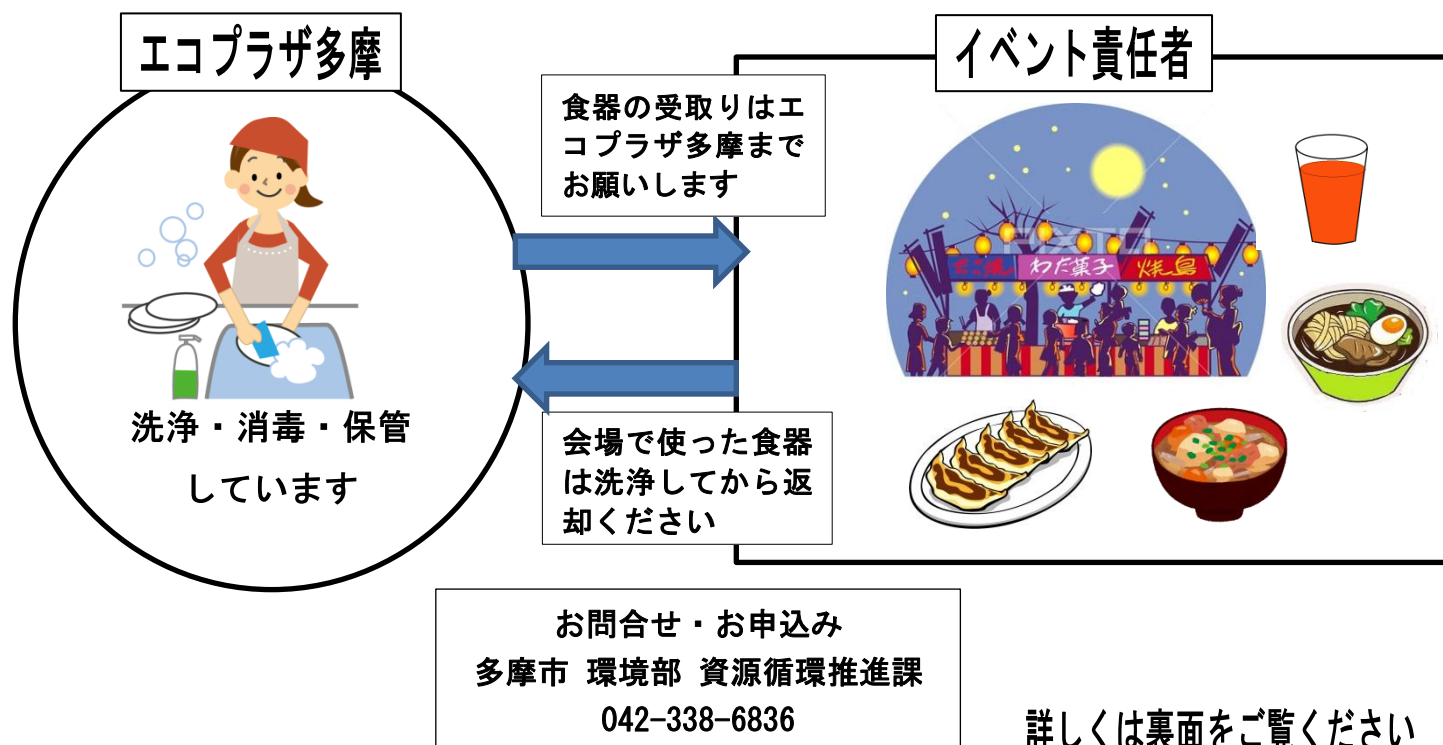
エコプラザ多摩

洗浄・消毒・保管
しています

食器の受取りはエコプラザ多摩までお願いします

会場で使った食器は洗浄してから返却ください

イベント責任者

たこ焼　わた菓子　焼鳥

お問合せ・お申込み
多摩市 環境部 資源循環推進課
042-338-6836

詳しくは裏面をご覧ください